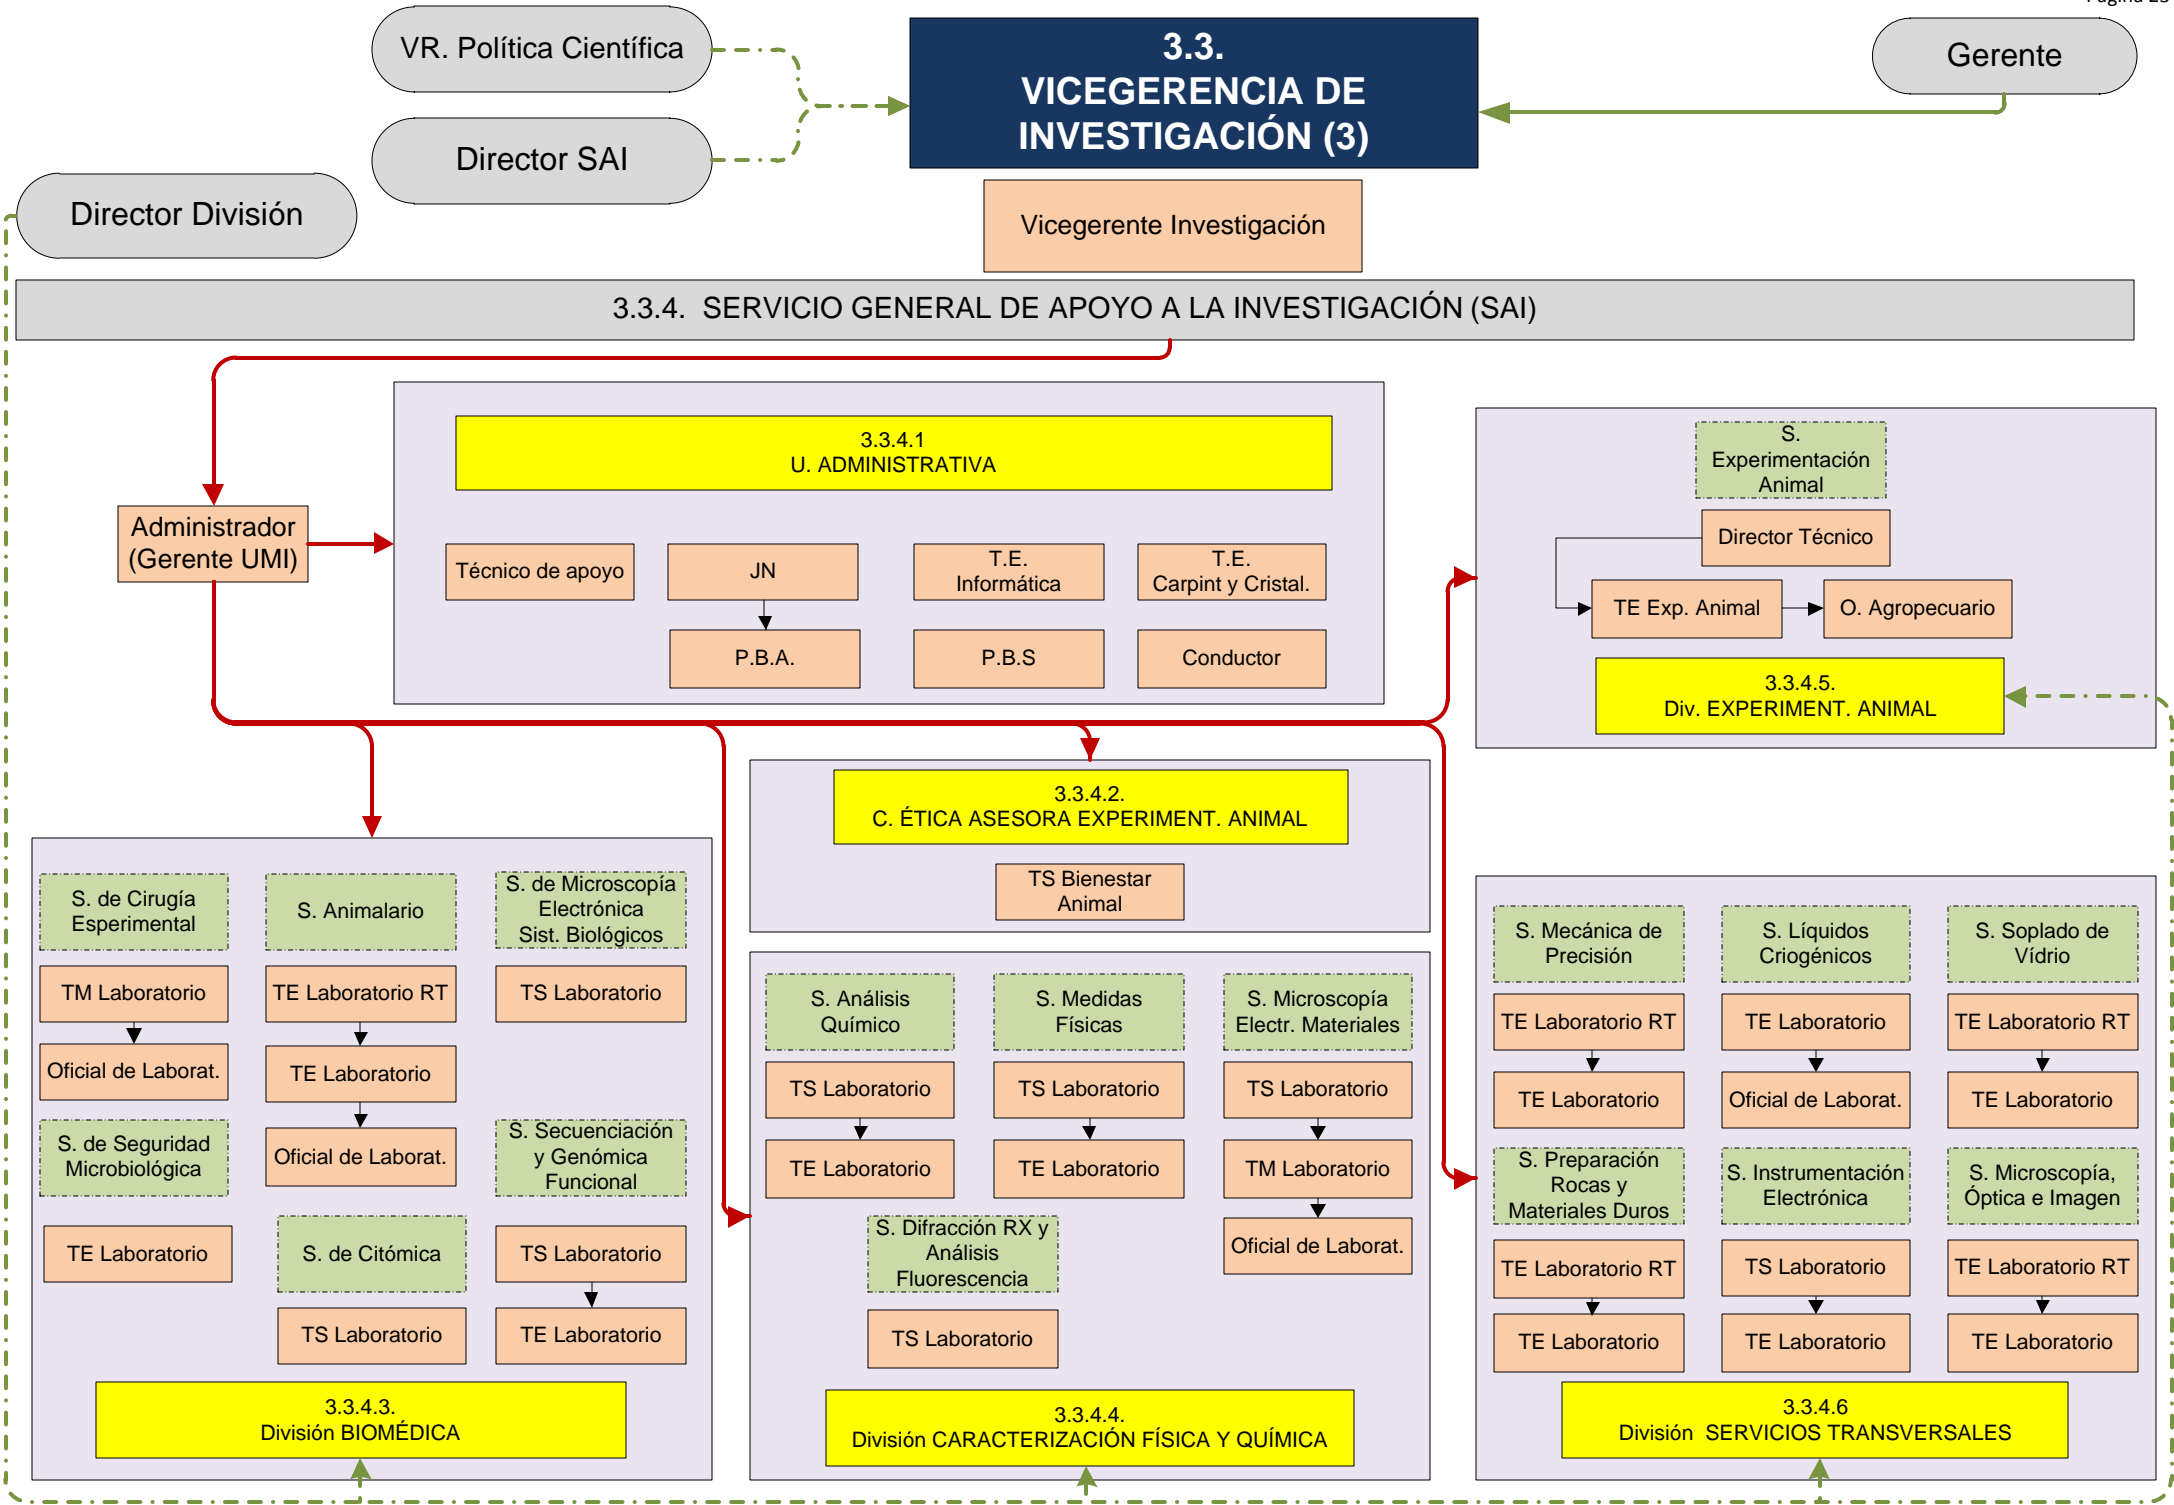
VR. Política Científica

Director SAI

3.3.
VICEGERENCIA DE INVESTIGACIÓN (3)

Gerente

Director División

Vicegerente Investigación

3.3.4. SERVICIO GENERAL DE APOYO A LA INVESTIGACIÓN (SAI)

Administrador (Gerente UMI)

3.3.4.1
U. ADMINISTRATIVA

Técnico de apoyo

JN

P.B.A.

T.E. Informática

P.B.S

T.E. Carpint y Cristal.

Conductor

S. Experimentación Animal

Director Técnico

TE Exp. Animal

O. Agropecuario

3.3.4.5.
Div. EXPERIMENT. ANIMAL

3.3.4.2.
C. ÉTICA ASESORA EXPERIMENT. ANIMAL

TS Bienestar Animal

S. de Cirugía Experimental

TM Laboratorio

Oficial de Laborat.

S. de Seguridad Microbiológica

TE Laboratorio

S. Animalario

TE Laboratorio RT

TE Laboratorio

Oficial de Laborat.

S. de Citómica

TS Laboratorio

S. de Microscopía Electrónica Sist. Biológicos

TS Laboratorio

S. Secuenciación y Genómica Funcional

TS Laboratorio

TE Laboratorio

3.3.4.3.
División BIOMÉDICA

S. Análisis Químico

TS Laboratorio

TE Laboratorio

S. Medidas Físicas

TS Laboratorio

TE Laboratorio

S. Microscopía Electr. Materiales

TS Laboratorio

TM Laboratorio

Oficial de Laborat.

S. Difracción RX y Análisis Fluorescencia

TS Laboratorio

3.3.4.4.
División CARACTERIZACIÓN FÍSICA Y QUÍMICA

S. Mecánica de Precisión

TE Laboratorio RT

TE Laboratorio

S. Preparación Rocas y Materiales Duros

TE Laboratorio RT

TE Laboratorio

S. Líquidos Criogénicos

TE Laboratorio

Oficial de Laborat.

S. Instrumentación Electrónica

TS Laboratorio

TE Laboratorio

S. Soplado de Vídrio

TE Laboratorio RT

TE Laboratorio

S. Microscopía, Óptica e Imagen

TE Laboratorio RT

TE Laboratorio

3.3.4.6
División SERVICIOS TRANSVERSALES